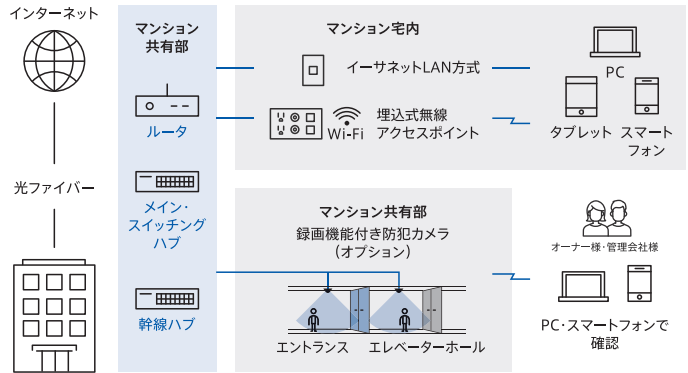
インターネット

光ファイバー

マンション
共有部

ルータ

メイン・
スイッチング
ハブ

幹線ハブ

マンション宅内

イーサネットLAN方式

Wi-Fi

埋込式無線
アクセスポイント

PC

タブレット

スマート
フォン

マンション共有部

録画機能付き防犯カメラ
（オプション）

エントランス

エレベーターホール

オーナー様・管理会社様

PC・スマートフォンで
確認